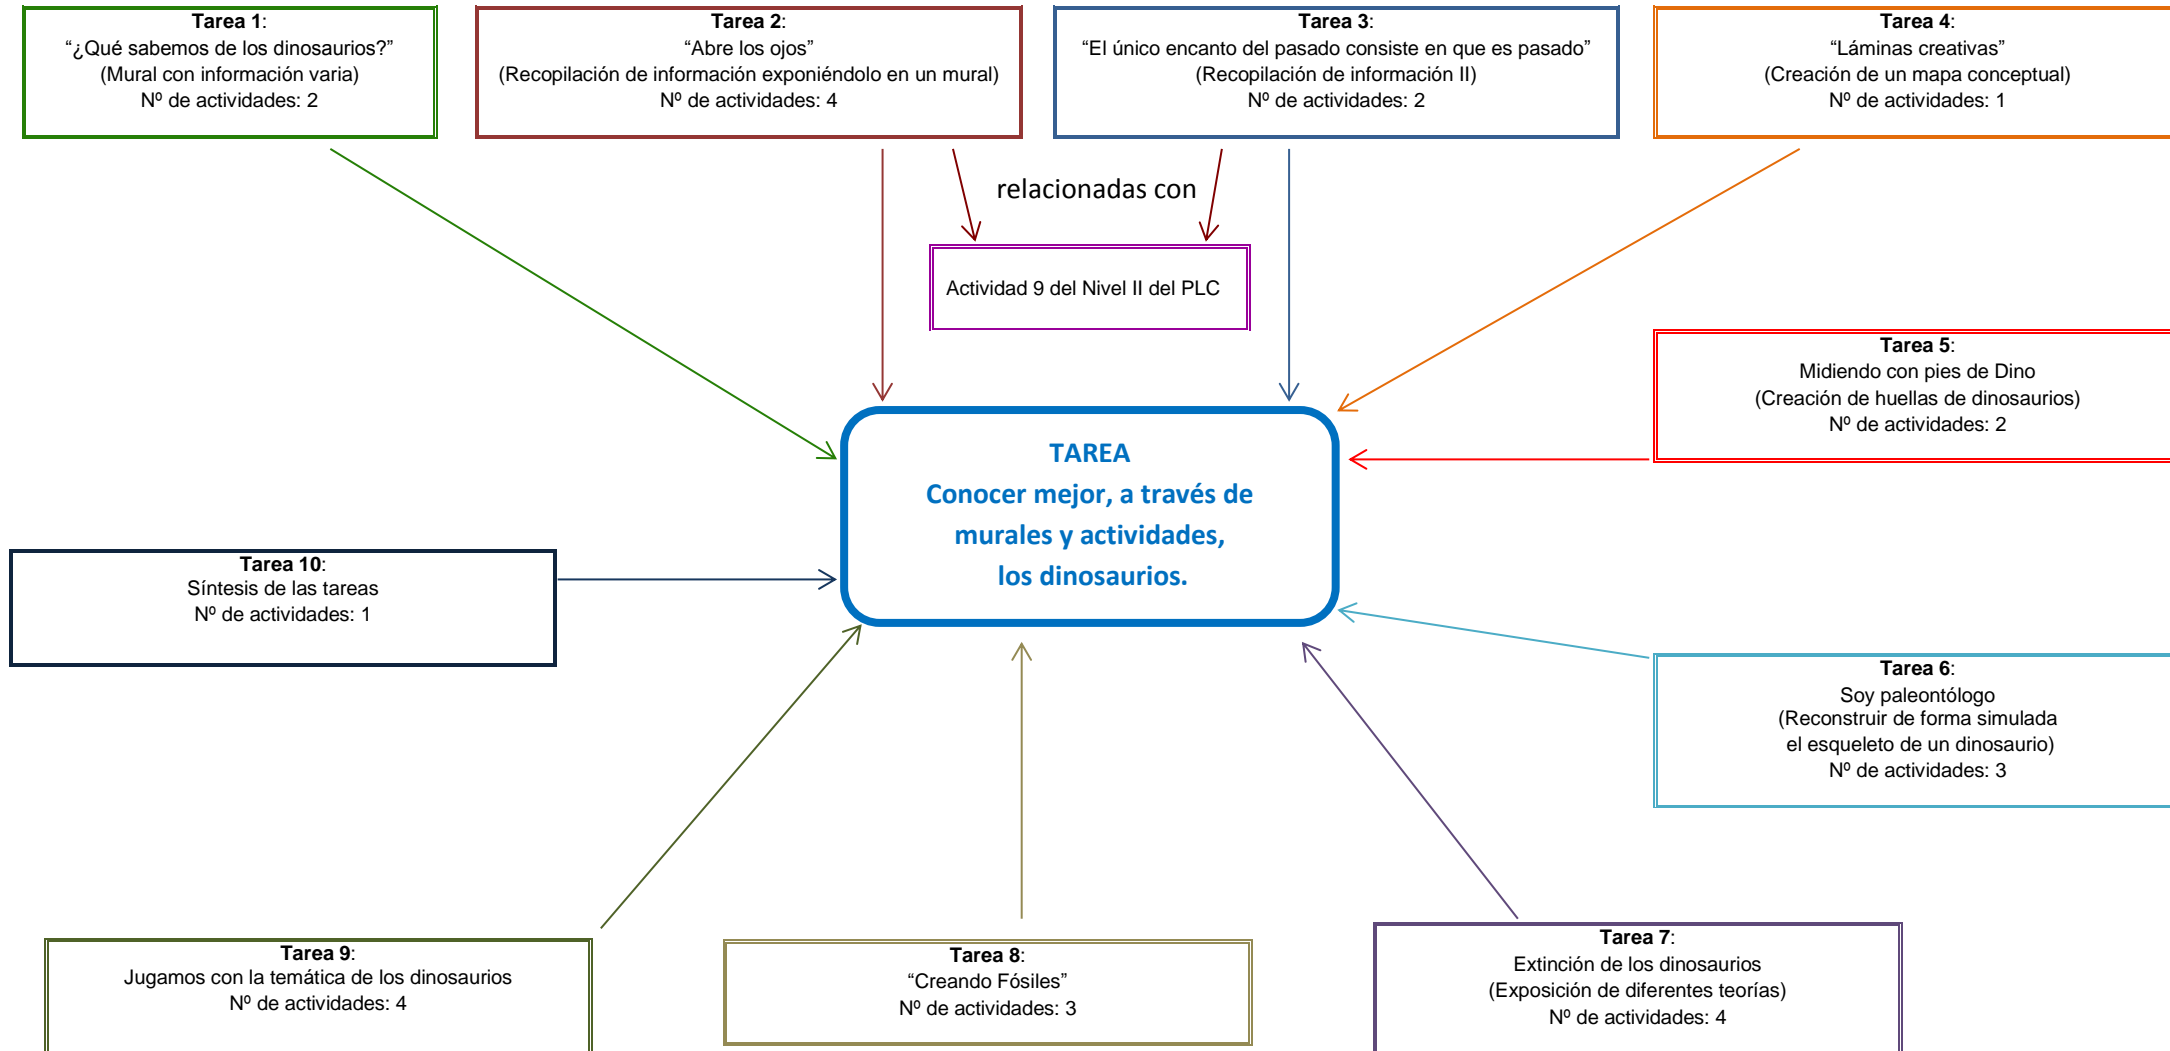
**Tarea 1**:
“¿Qué sabemos de los dinosaurios?”
(Mural con información varia)
Nº de actividades: 2

**Tarea 2**:
“Abre los ojos”
(Recopilación de información exponiéndolo en un mural)
Nº de actividades: 4

**Tarea 3**:
“El único encanto del pasado consiste en que es pasado”
(Recopilación de información II)
Nº de actividades: 2

**Tarea 4**:
“Láminas creativas”
(Creación de un mapa conceptual)
Nº de actividades: 1

relacionadas con

Actividad 9 del Nivel II del PLC

**Tarea 5**:
Midiendo con pies de Dino
(Creación de huellas de dinosaurios)
Nº de actividades: 2

TAREA
Conocer mejor, a través de murales y actividades, los dinosaurios.

**Tarea 10**:
Síntesis de las tareas
Nº de actividades: 1

**Tarea 6**:
Soy paleontólogo
(Reconstruir de forma simulada el esqueleto de un dinosaurio)
Nº de actividades: 3

**Tarea 9**:
Jugamos con la temática de los dinosaurios
Nº de actividades: 4

**Tarea 8**:
“Creando Fósiles”
Nº de actividades: 3

**Tarea 7**:
Extinción de los dinosaurios
(Exposición de diferentes teorías)
Nº de actividades: 4